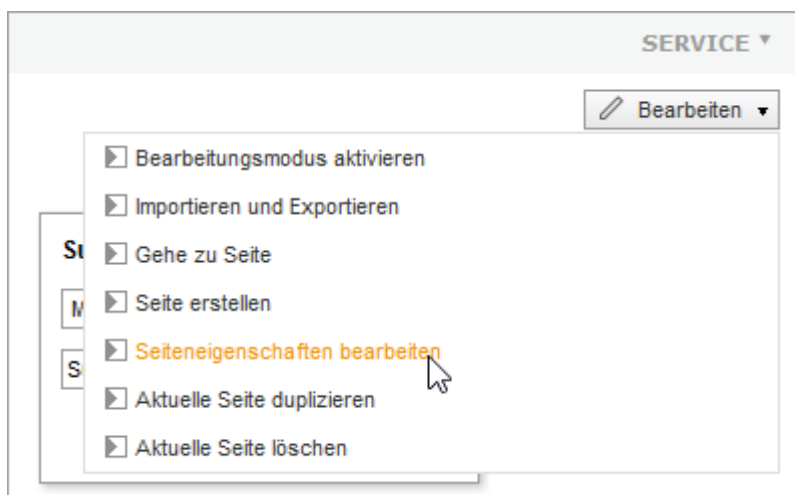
SERVICE ▾

Bearbeiten ▾

Bearbeitungsmodus aktivieren

Importieren und Exportieren

Gehe zu Seite

Seite erstellen

Seiteneigenschaften bearbeiten

Aktuelle Seite duplizieren

Aktuelle Seite löschen

Su

M

S